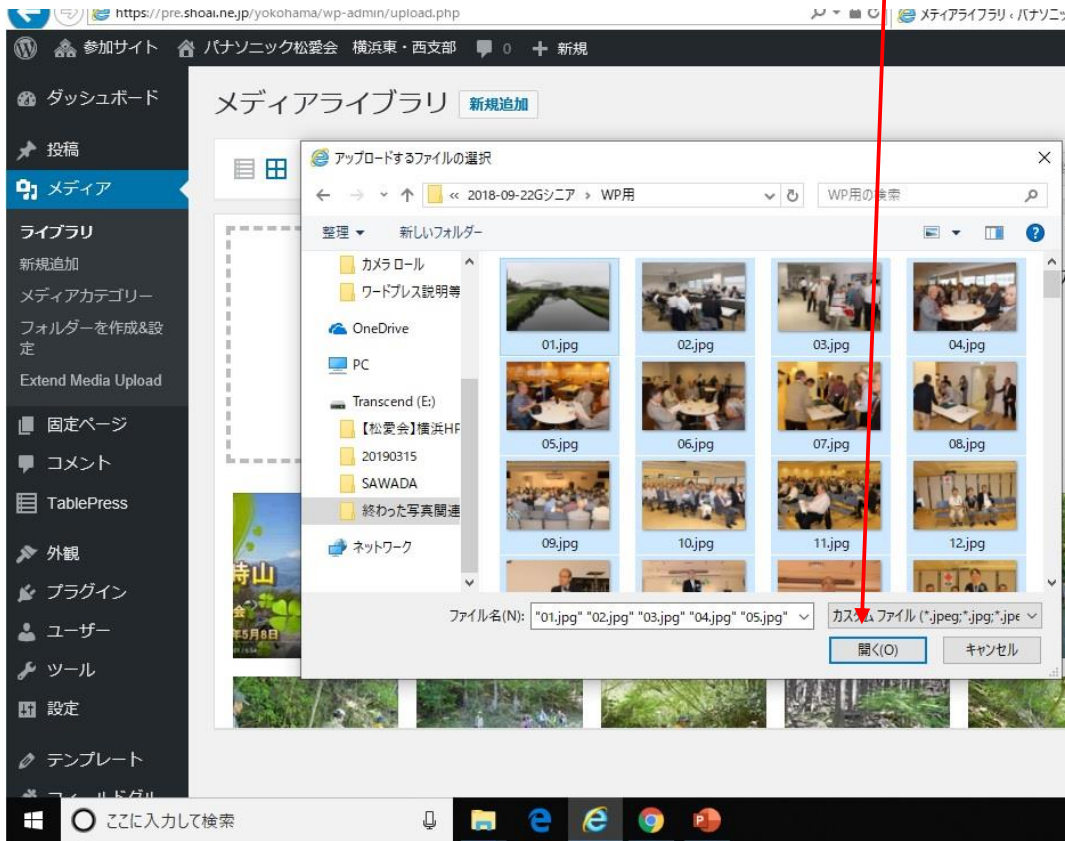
https://pre.shoai.ne.jp/yokohama/wp-admin/upload.php

メディアライブラリ « パナソニッ

参加サイト　パナソニック松愛会　横浜東・西支部　0　新規

ダッシュボード

投稿

メディア

ライブラリ

新規追加

メディアカテゴリー

フォルダーを作成&設定

Extend Media Upload

固定ページ

コメント

TablePress

外観

プラグイン

ユーザー

ツール

設定

テンプレート

メディアライブラリ　新規追加

アップロードするファイルの選択

« 2018-09-22Gシニア › WP用

WP用の検索

整理 ▾　新しいフォルダー

カメラ ロール

ワードプレス説明等

OneDrive

PC

Transcend (E:)

【松愛会】横浜HP

20190315

SAWADA

終わった写真関連

ネットワーク

01.jpg

02.jpg

03.jpg

04.jpg

05.jpg

06.jpg

07.jpg

08.jpg

09.jpg

10.jpg

11.jpg

12.jpg

ファイル名(N): "01.jpg" "02.jpg" "03.jpg" "04.jpg" "05.jpg"

カスタム ファイル (*.jpeg;*.jpg;*.jpe

開く(O)

キャンセル

ここに入力して検索